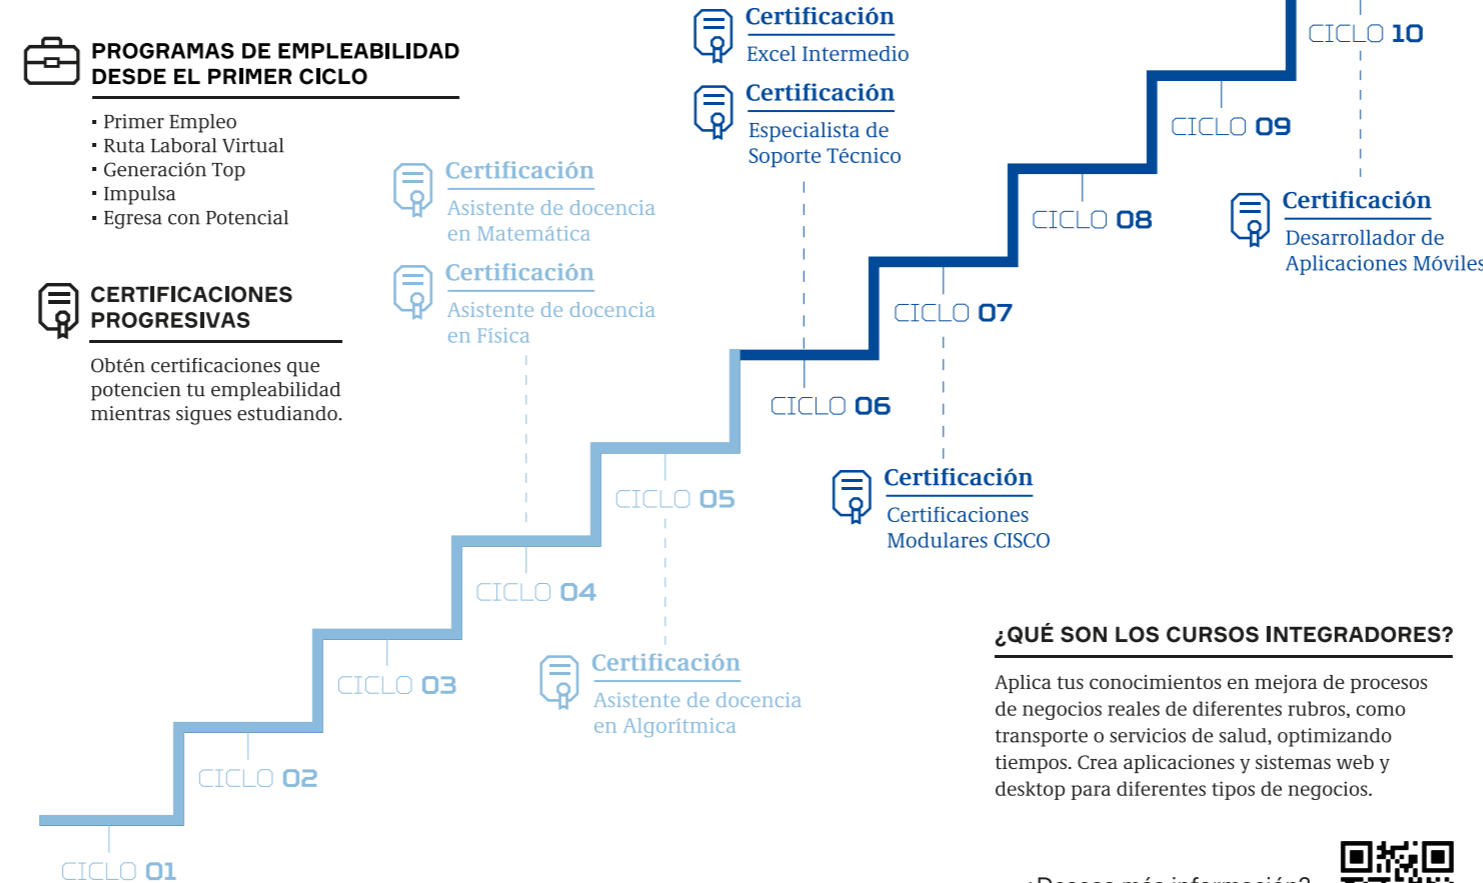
PROGRAMAS DE EMPLEABILIDAD DESDE EL PRIMER CICLO

▪ Primer Empleo
▪ Ruta Laboral Virtual
▪ Generación Top
▪ Impulsa
▪ Egresa con Potencial

CERTIFICACIONES PROGRESIVAS

Obtén certificaciones que potencien tu empleabilidad mientras sigues estudiando.

Certificación
Excel Intermedio

Certificación
Especialista de Soporte Técnico

Certificación
Asistente de docencia en Matemática

Certificación
Asistente de docencia en Física

CICLO 10

CICLO 09

CICLO 08

Certificación
Desarrollador de Aplicaciones Móviles

CICLO 07

CICLO 06

CICLO 05

Certificación
Certificaciones Modulares CISCO

CICLO 04

CICLO 03

Certificación
Asistente de docencia en Algorítmica

CICLO 02

CICLO 01

¿QUÉ SON LOS CURSOS INTEGRADORES?

Aplica tus conocimientos en mejora de procesos de negocios reales de diferentes rubros, como transporte o servicios de salud, optimizando tiempos. Crea aplicaciones y sistemas web y desktop para diferentes tipos de negocios.

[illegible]